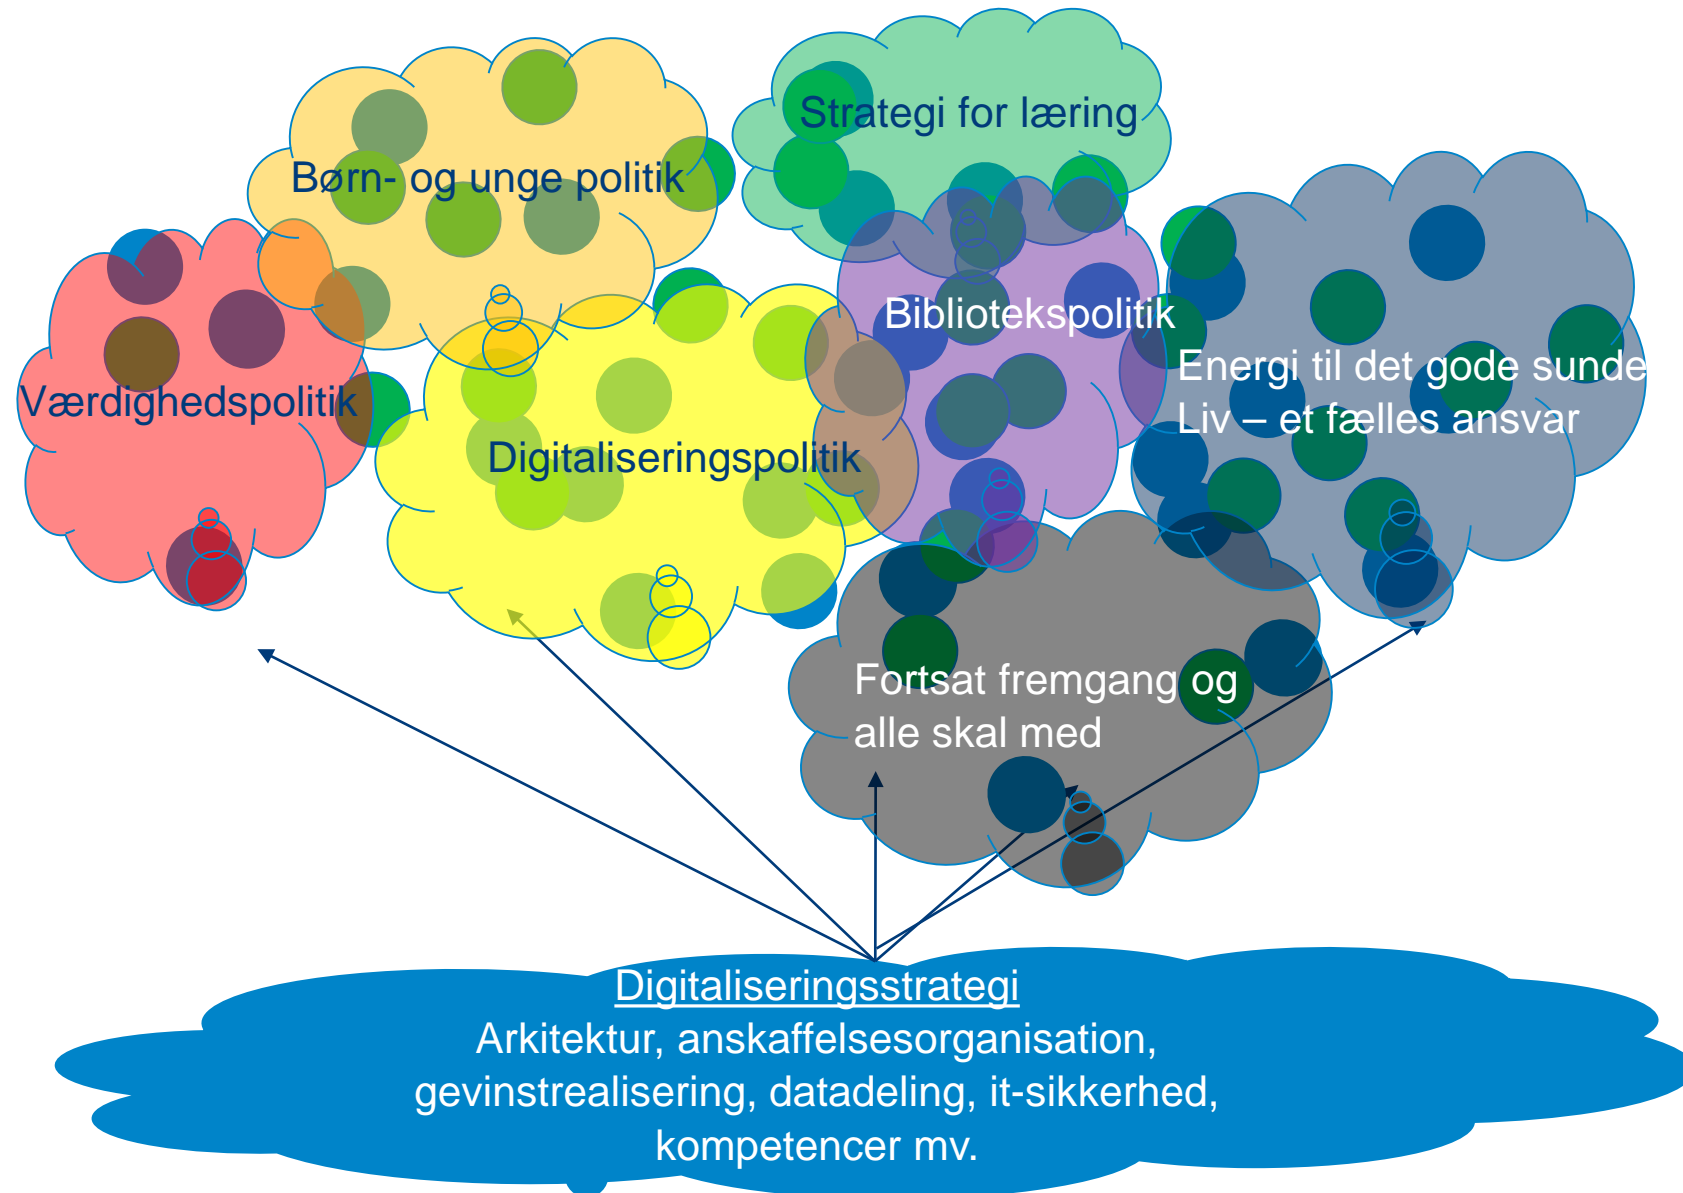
Strategi for læring

Børn- og unge politik

Bibliotekspolitik

Energi til det gode sunde Liv – et fælles ansvar

Værdighedspolitik

Digitaliseringspolitik

Fortsat fremgang og alle skal med

Digitaliseringsstrategi
Arkitektur, anskaffelsesorganisation, gevinstrealisering, datadeling, it-sikkerhed, kompetencer mv.